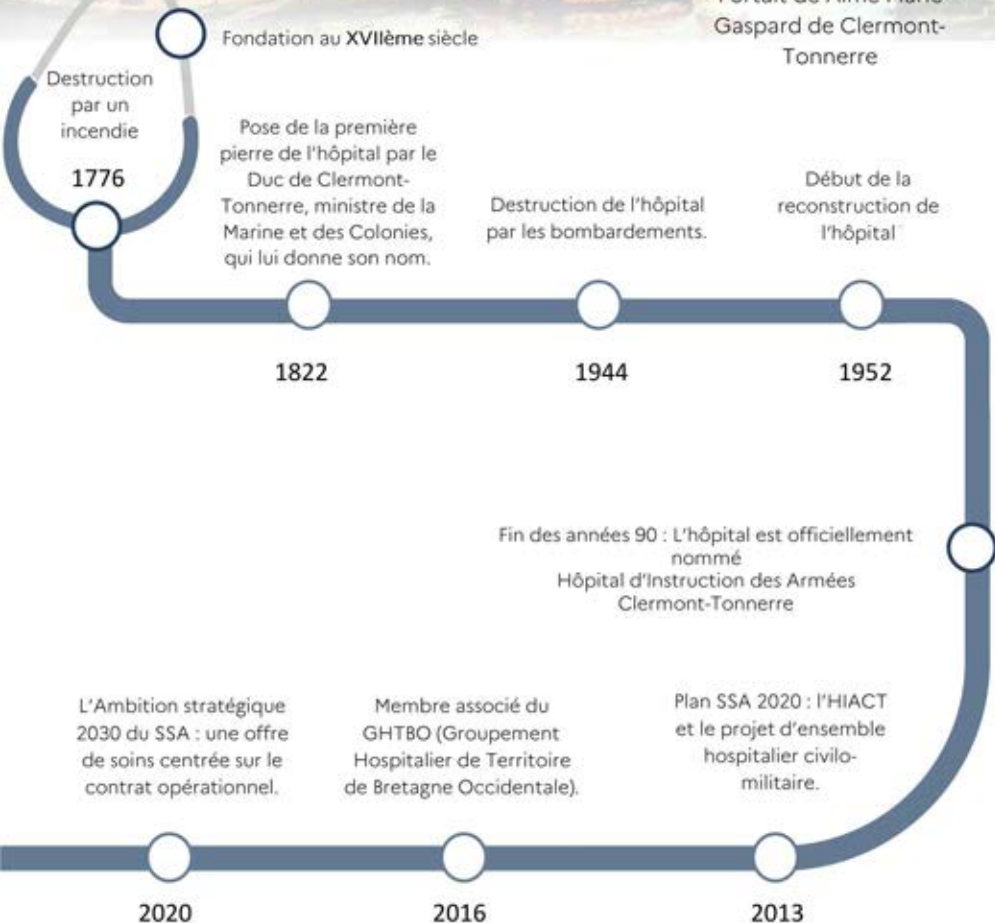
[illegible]
Gaspard de Clermont-Tonnerre

Fondation au XVIIème siècle

Destruction par un incendie

1776

Pose de la première pierre de l'hôpital par le Duc de Clermont-Tonnerre, ministre de la Marine et des Colonies, qui lui donne son nom.

Destruction de l'hôpital par les bombardements.

Début de la reconstruction de l'hôpital

1822

1944

1952

Fin des années 90 : L'hôpital est officiellement nommé
Hôpital d'Instruction des Armées Clermont-Tonnerre

L'Ambition stratégique 2030 du SSA : une offre de soins centrée sur le contrat opérationnel.

Membre associé du GHTBO (Groupement Hospitalier de Territoire de Bretagne Occidentale).

Plan SSA 2020 : l'HIACT et le projet d'ensemble hospitalier civilo-militaire.

2020

2016

2013